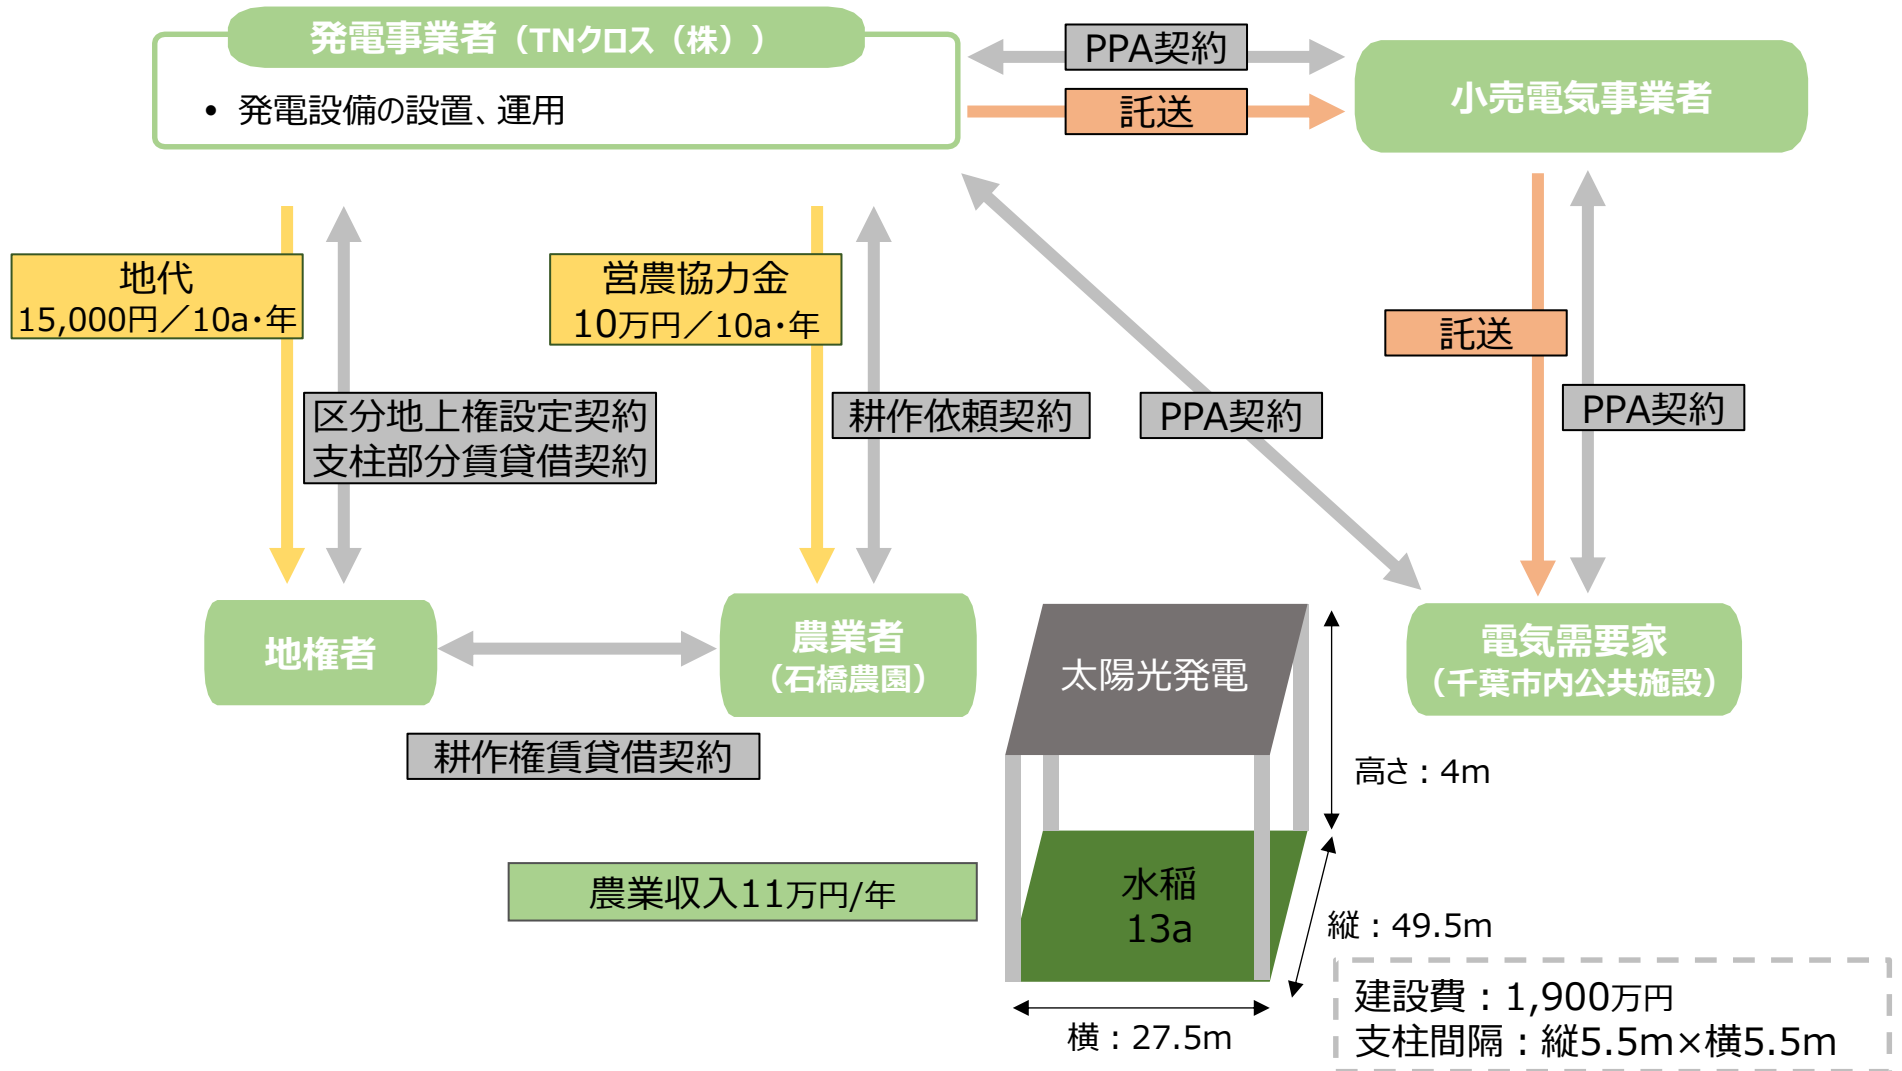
発電事業者（TNクロス（株））

• 発電設備の設置、運用

PPA契約

託送

小売電気事業者

地代
15,000円／10a・年

区分地上権設定契約
支柱部分賃貸借契約

営農協力金
10万円／10a・年

耕作依頼契約

PPA契約

託送

PPA契約

地権者

農業者
（石橋農園）

電気需要家
（千葉市内公共施設）

耕作権賃貸借契約

太陽光発電

高さ：4m

水稲
13a

農業収入11万円/年

縦：49.5m

横：27.5m

建設費：1,900万円
支柱間隔：縦5.5m×横5.5m